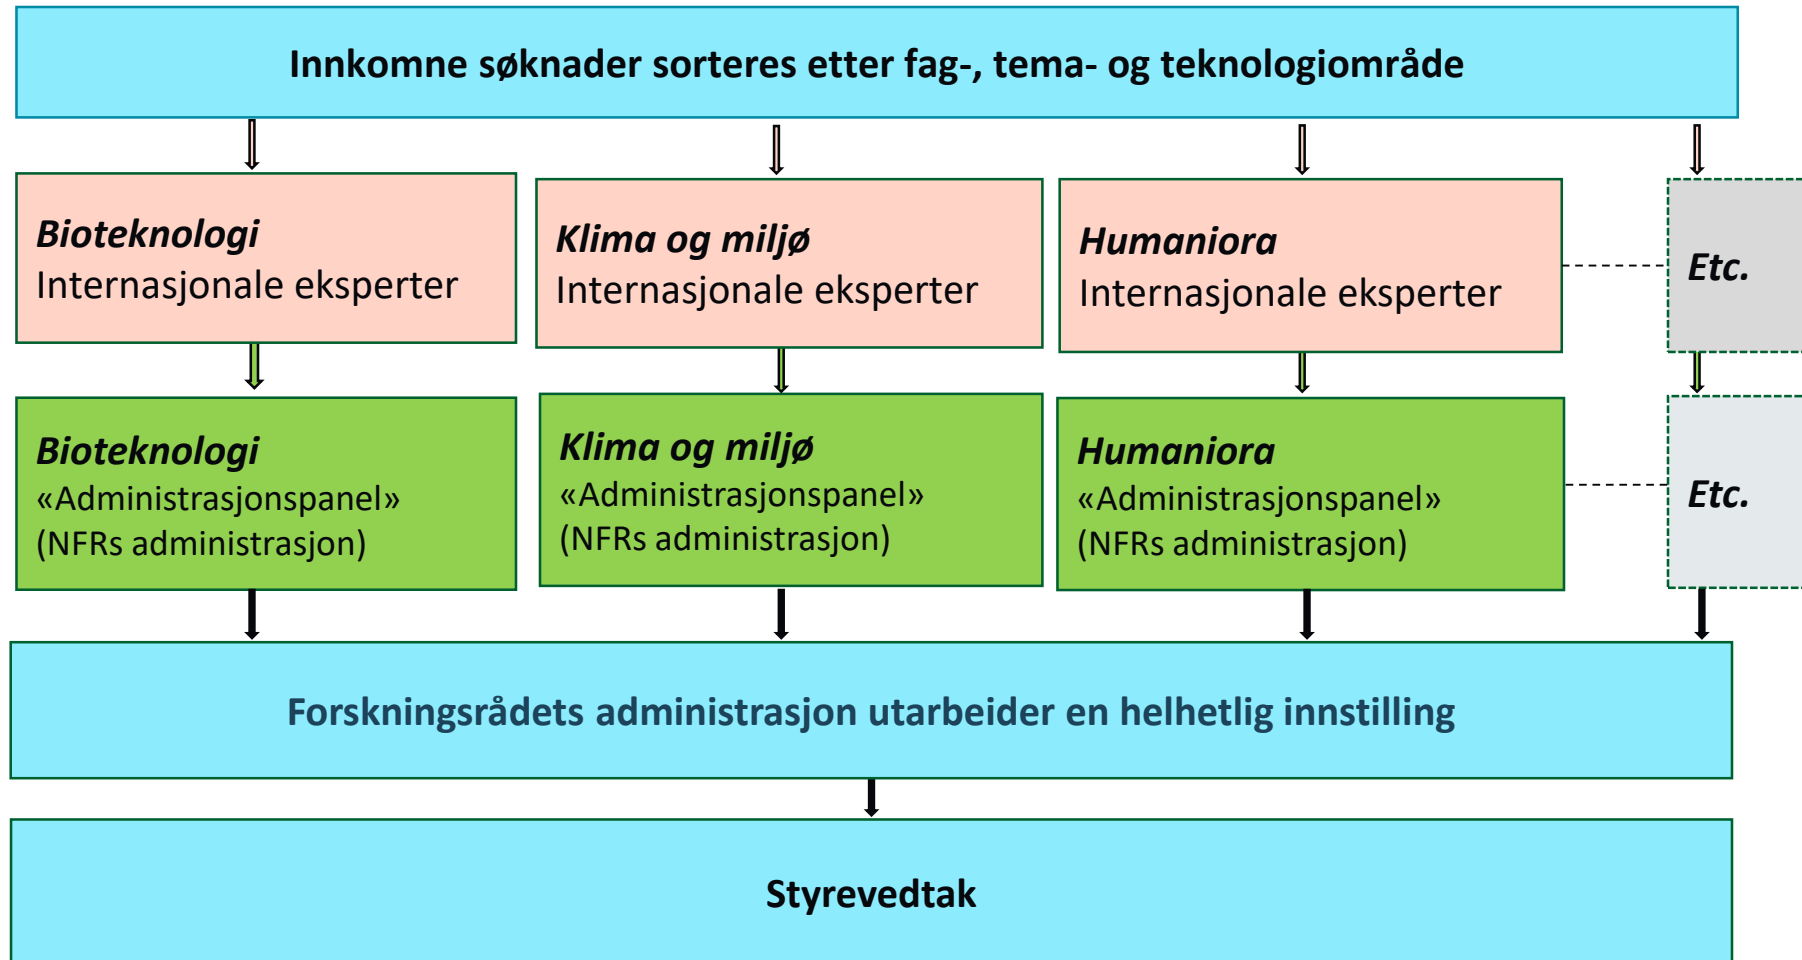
Innkomne søknader sorteres etter fag-, tema- og teknologiområde

**Bioteknologi**
Internasjonale eksperter

**Klima og miljø**
Internasjonale eksperter

**Humaniora**
Internasjonale eksperter

**Etc.**

**Bioteknologi**
«Administrasjonspanel»
(NFRs administrasjon)

**Klima og miljø**
«Administrasjonspanel»
(NFRs administrasjon)

**Humaniora**
«Administrasjonspanel»
(NFRs administrasjon)

**Etc.**

Forskningsrådets administrasjon utarbeider en helhetlig innstilling

Styrevedtak